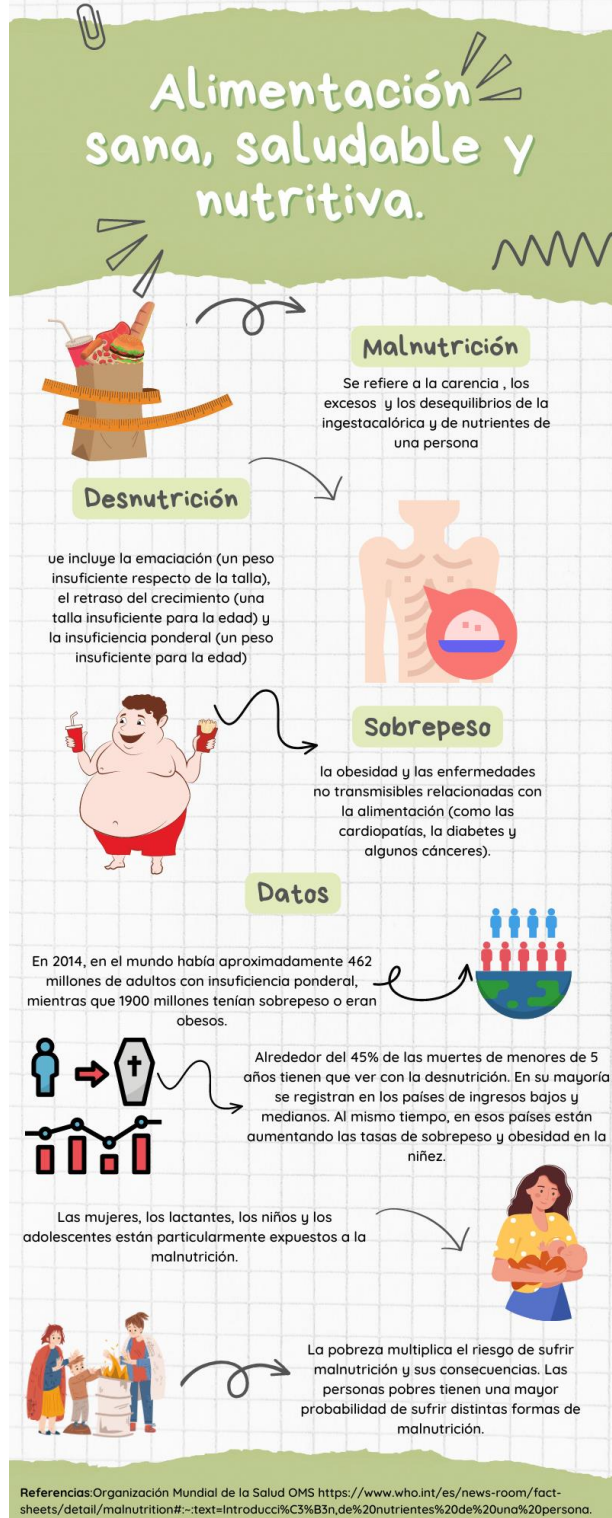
Alimentación sana, saludable y nutritiva.

Malnutrición

Se refiere a la carencia , los excesos y los desequilibrios de la ingestacalórica y de nutrientes de una persona

Desnutrición

ue incluye la emaciación (un peso insuficiente respecto de la talla), el retraso del crecimiento (una talla insuficiente para la edad) y la insuficiencia ponderal (un peso insuficiente para la edad)

Sobrepeso

la obesidad y las enfermedades no transmisibles relacionadas con la alimentación (como las cardiopatías, la diabetes y algunos cánceres).

Datos

En 2014, en el mundo había aproximadamente 462 millones de adultos con insuficiencia ponderal, mientras que 1900 millones tenían sobrepeso o eran obesos.

Alrededor del 45% de las muertes de menores de 5 años tienen que ver con la desnutrición. En su mayoría se registran en los países de ingresos bajos y medianos. Al mismo tiempo, en esos países están aumentando las tasas de sobrepeso y obesidad en la niñez.

Las mujeres, los lactantes, los niños y los adolescentes están particularmente expuestos a la malnutrición.

La pobreza multiplica el riesgo de sufrir malnutrición y sus consecuencias. Las personas pobres tienen una mayor probabilidad de sufrir distintas formas de malnutrición.

Referencias:Organización Mundial de la Salud OMS https://www.who.int/es/news-room/fact-sheets/detail/malnutrition#:~:text=Introducci%C3%B3n,de%20nutrientes%20de%20una%20persona.